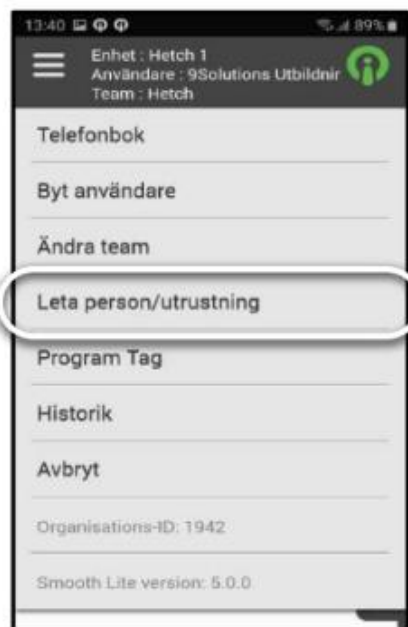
13:40 89%

Enhet : Hetch 1
Användare : 9Solutions Utbildnir
Team : Hetch

Telefonbok

Byt användare

Ändra team

Leta person/utrustning

Program Tag

Historik

Avbryt

Organisations-ID: 1942

Smooth Lite version: 5.0.0